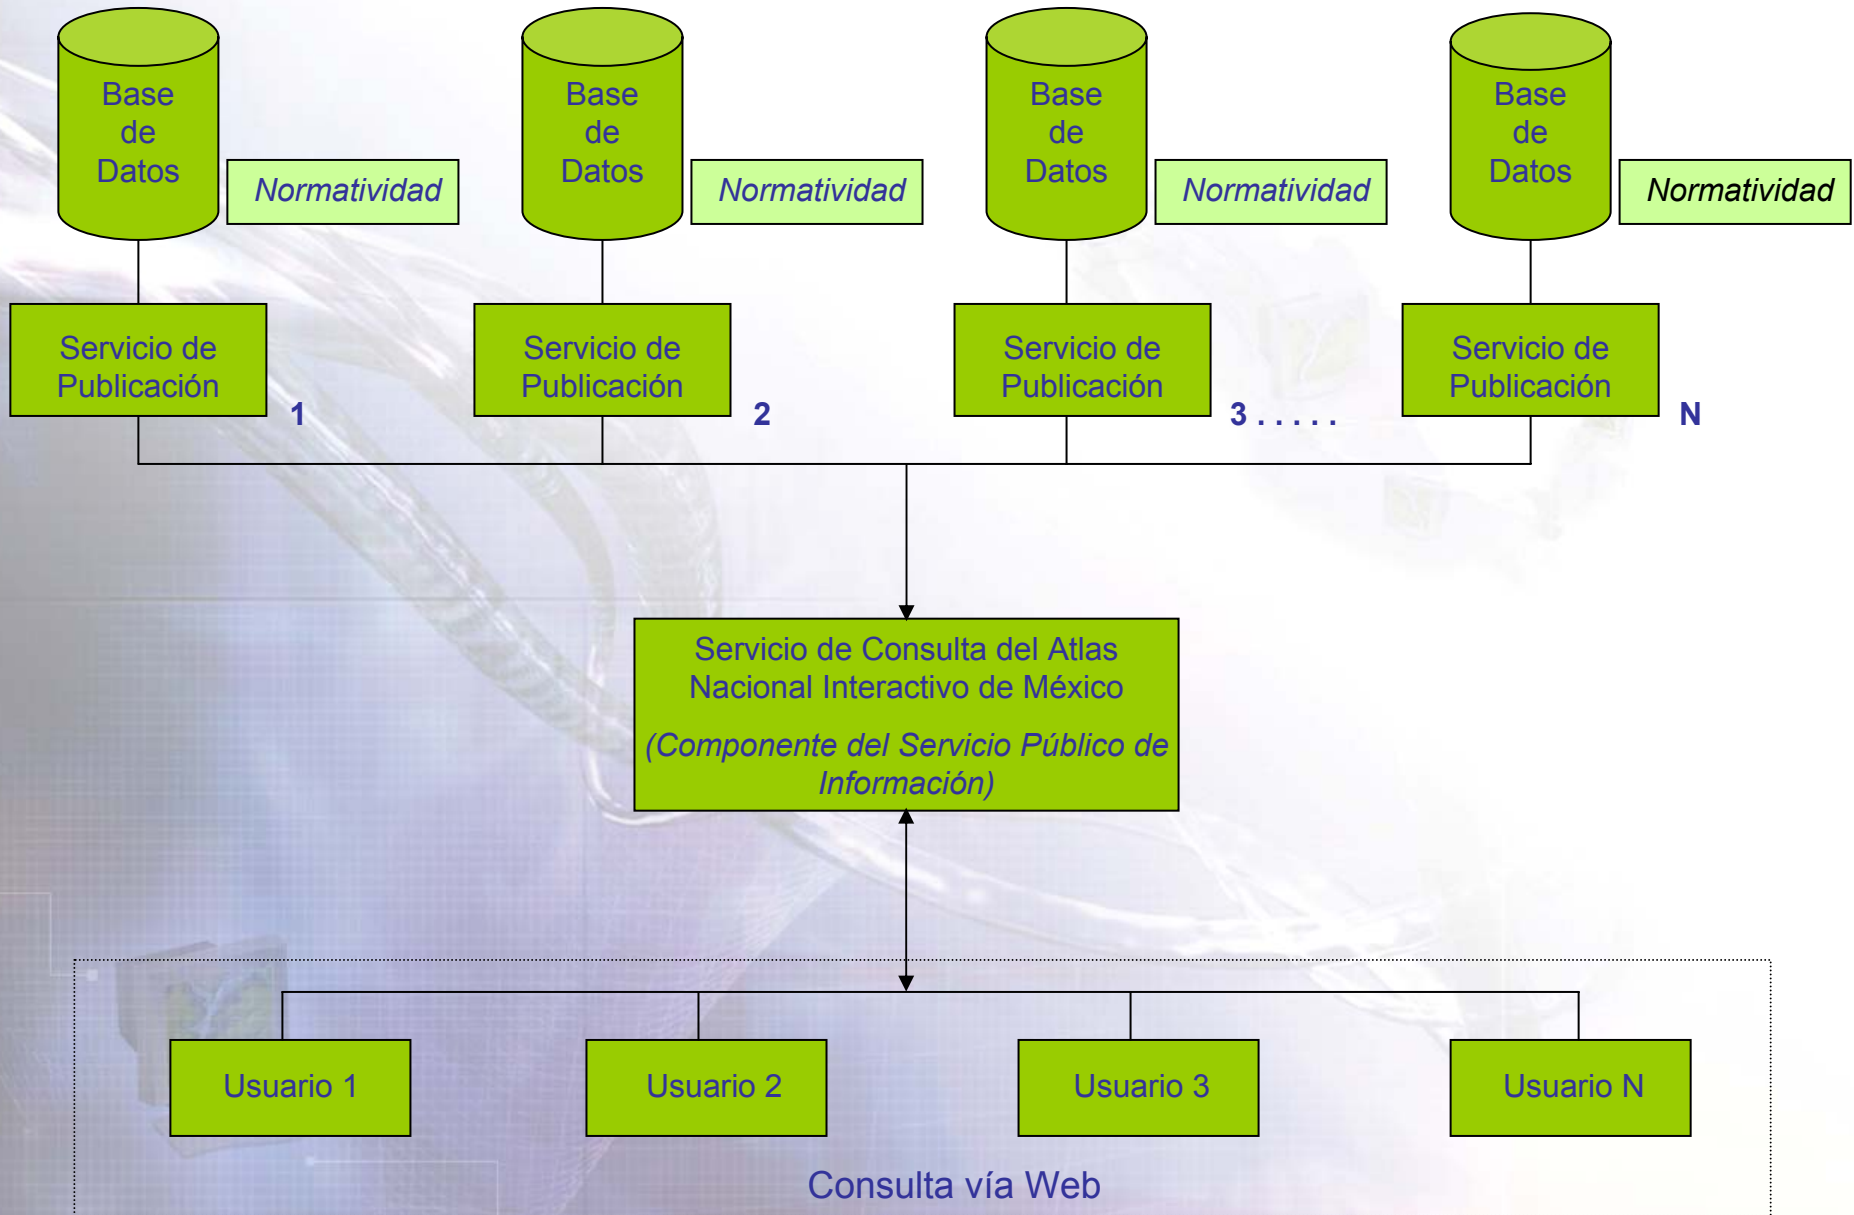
Base de Datos

Normatividad

Base de Datos

Normatividad

Base de Datos

Normatividad

Base de Datos

Normatividad

Servicio de Publicación

1

Servicio de Publicación

2

Servicio de Publicación

3 . . . . .

Servicio de Publicación

N

Servicio de Consulta del Atlas Nacional Interactivo de México

(Componente del Servicio Público de Información)

Usuario 1

Usuario 2

Usuario 3

Usuario N

Consulta vía Web